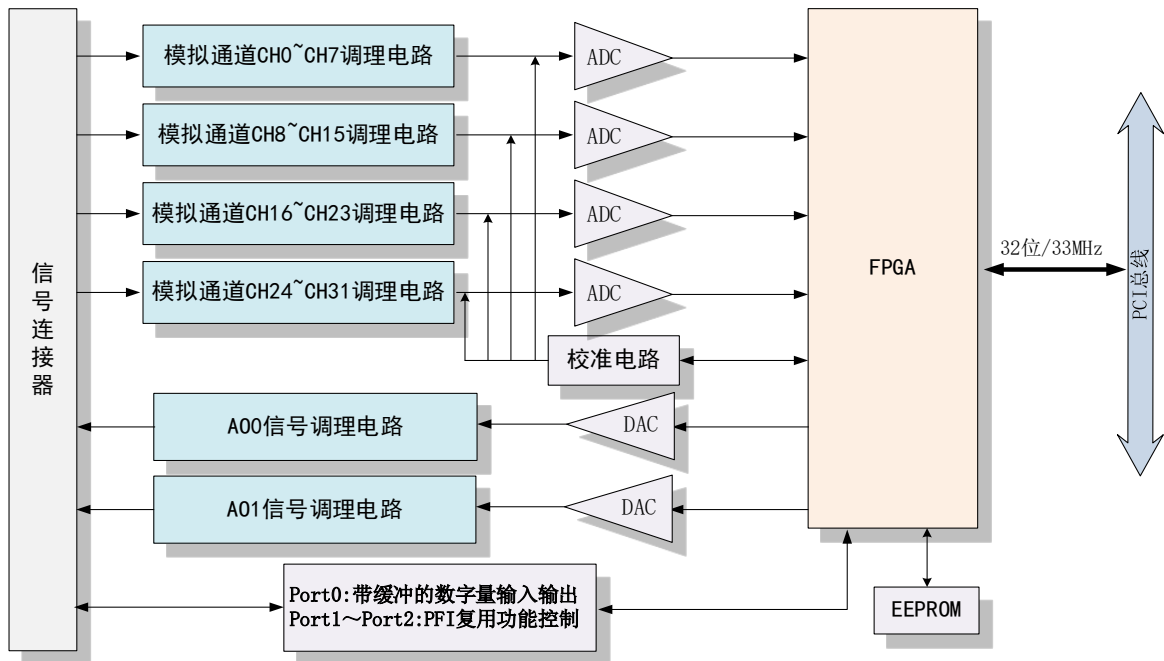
信号连接器

模拟通道CH0~CH7调理电路

模拟通道CH8~CH15调理电路

模拟通道CH16~CH23调理电路

模拟通道CH24~CH31调理电路

ADC

ADC

ADC

ADC

校准电路

FPGA

32位/33MHz

PCI总线

AO0信号调理电路

AO1信号调理电路

DAC

DAC

Port0:带缓冲的数字量输入输出
Port1～Port2:PFI复用功能控制

EEPROM